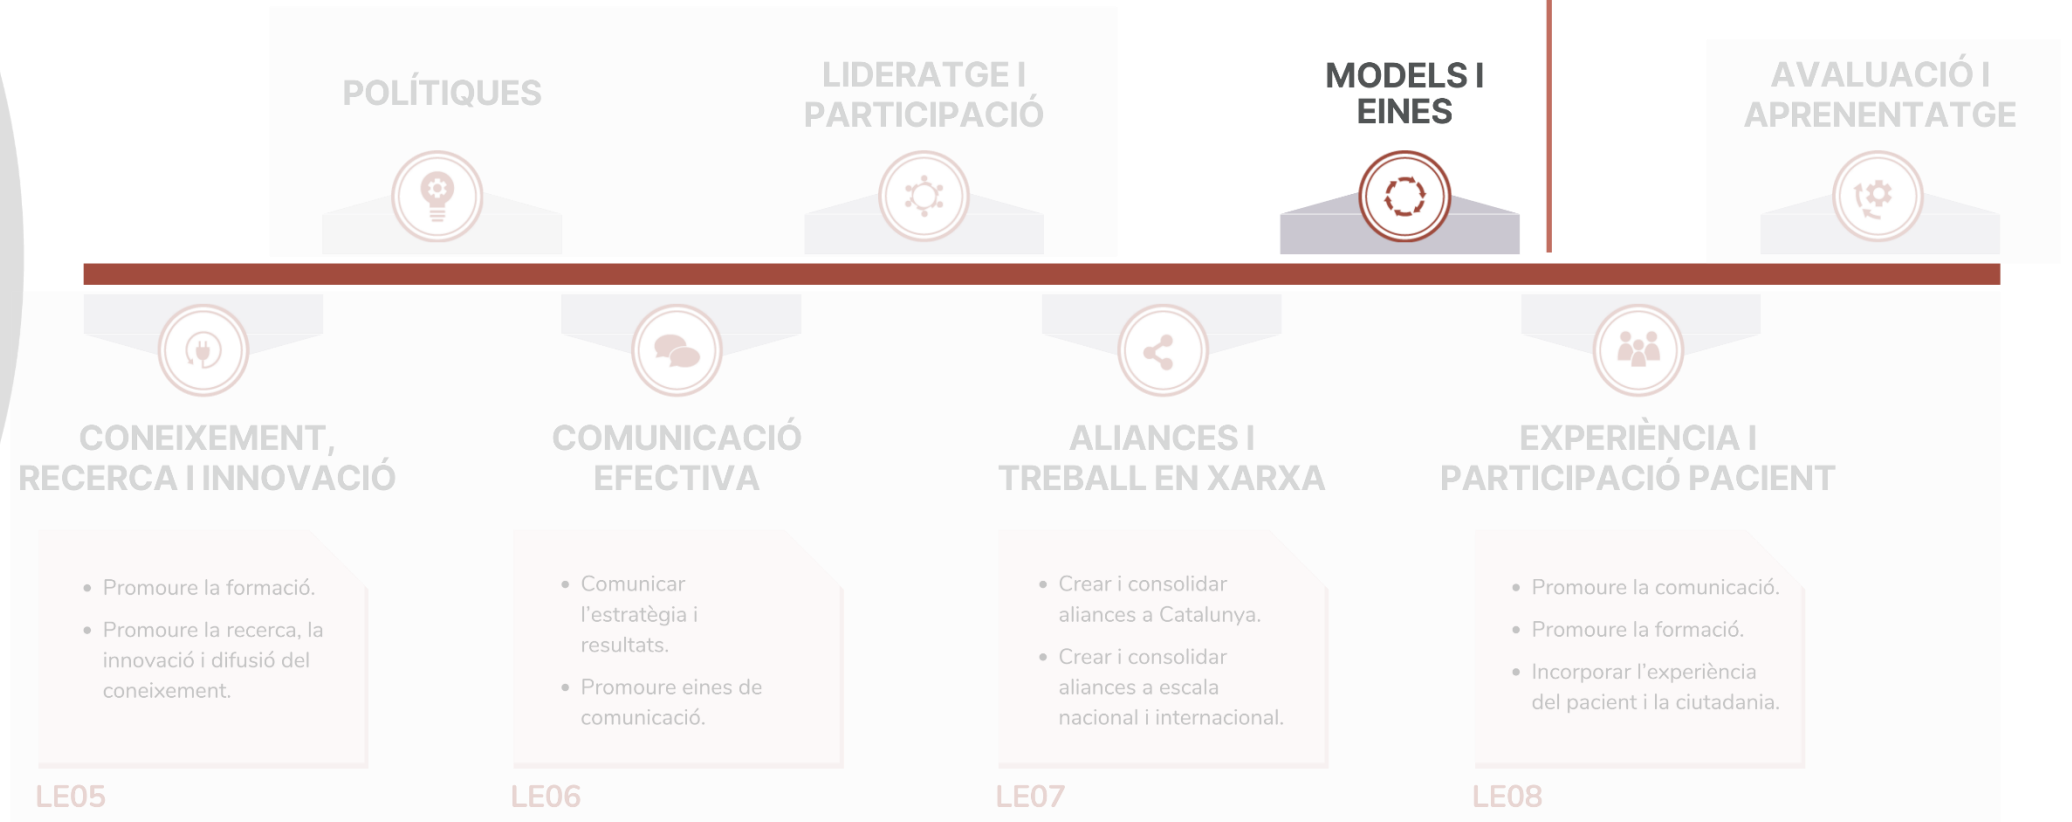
POLÍTIQUES

LIDERATGE I PARTICIPACIÓ

MODELS I EINES

AVALUACIÓ I APRENENTATGE

CONEIXEMENT, RECERCA I INNOVACIÓ

- Promoure la formació.
- Promoure la recerca, la innovació i difusió del coneixement.

LE05

COMUNICACIÓ EFECTIVA

- Comunicar l'estratègia i resultats.
- Promoure eines de comunicació.

LE06

ALIANCES I TREBALL EN XARXA

- Crear i consolidar aliances a Catalunya.
- Crear i consolidar aliances a escala nacional i internacional.

LE07

EXPERIÈNCIA I PARTICIPACIÓ PACIENT

- Promoure la comunicació.
- Promoure la formació.
- Incorporar l'experiència del pacient i la ciutadania.

LE08